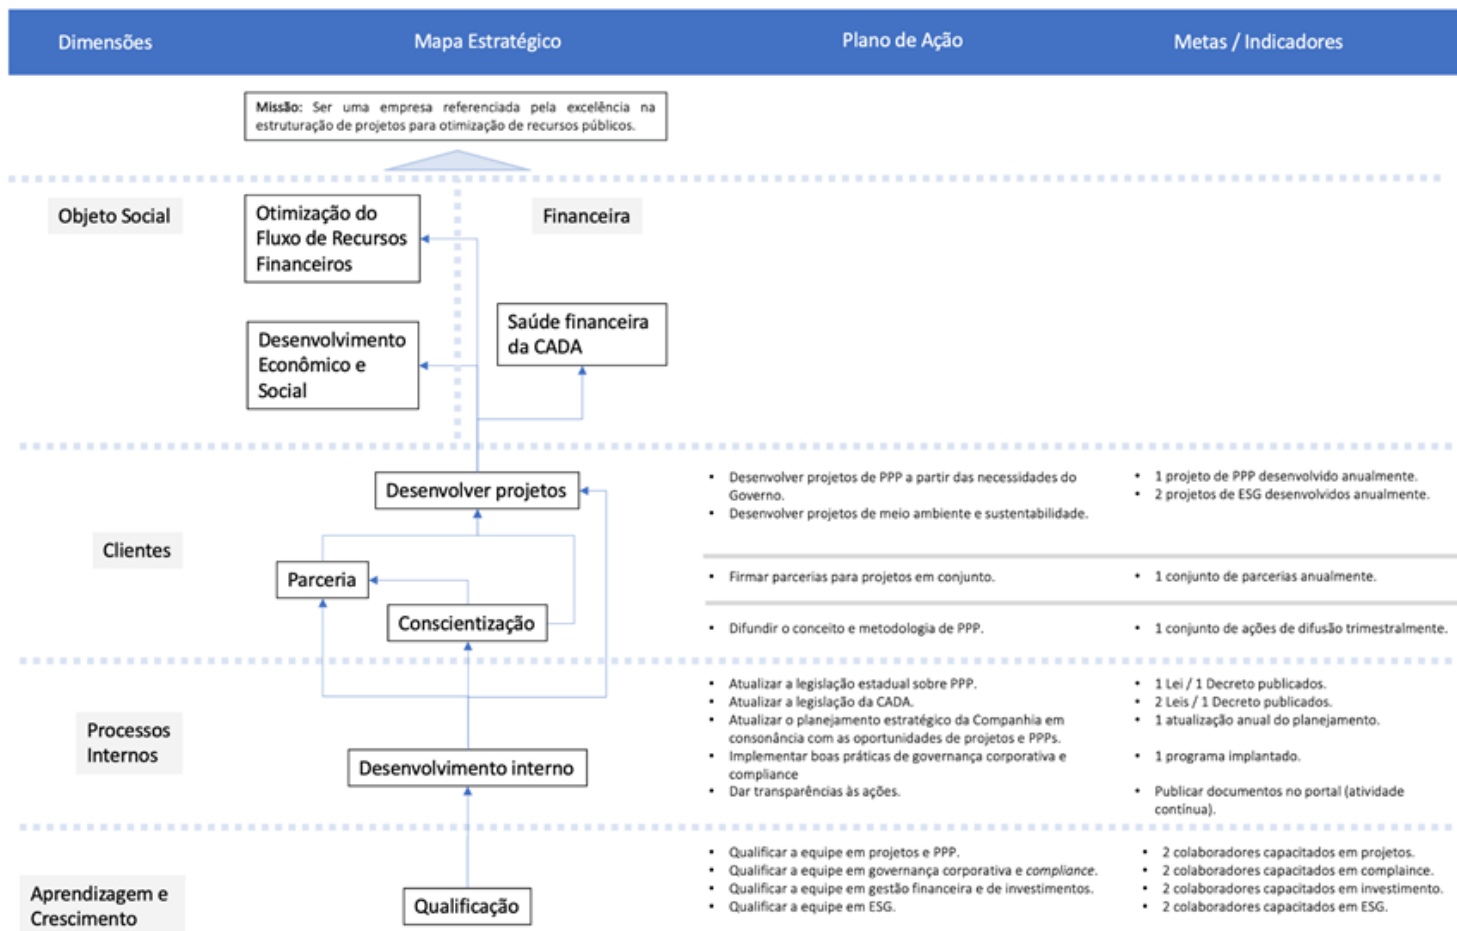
| Dimensões | Mapa Estratégico | Plano de Ação | Metas / Indicadores |
|---|---|---|---|

**Missão:** Ser uma empresa referenciada pela excelência na estruturação de projetos para otimização de recursos públicos.

Objeto Social

Otimização do Fluxo de Recursos Financeiros

Financeira

Desenvolvimento Econômico e Social

Saúde financeira da CADA

Clientes

Desenvolver projetos

Parceria

Conscientização

- Desenvolver projetos de PPP a partir das necessidades do Governo.
- Desenvolver projetos de meio ambiente e sustentabilidade.

- 1 projeto de PPP desenvolvido anualmente.
- 2 projetos de ESG desenvolvidos anualmente.

- Firmar parcerias para projetos em conjunto.

- 1 conjunto de parcerias anualmente.

- Difundir o conceito e metodologia de PPP.

- 1 conjunto de ações de difusão trimestralmente.

Processos Internos

Desenvolvimento interno

- Atualizar a legislação estadual sobre PPP.
- Atualizar a legislação da CADA.
- Atualizar o planejamento estratégico da Companhia em consonância com as oportunidades de projetos e PPPs.
- Implementar boas práticas de governança corporativa e compliance
- Dar transparências às ações.

- 1 Lei / 1 Decreto publicados.
- 2 Leis / 1 Decreto publicados.
- 1 atualização anual do planejamento.
- 1 programa implantado.
- Publicar documentos no portal (atividade contínua).

Aprendizagem e Crescimento

Qualificação

- Qualificar a equipe em projetos e PPP.
- Qualificar a equipe em governança corporativa e *compliance*.
- Qualificar a equipe em gestão financeira e de investimentos.
- Qualificar a equipe em ESG.

- 2 colaboradores capacitados em projetos.
- 2 colaboradores capacitados em complaince.
- 2 colaboradores capacitados em investimento.
- 2 colaboradores capacitados em ESG.